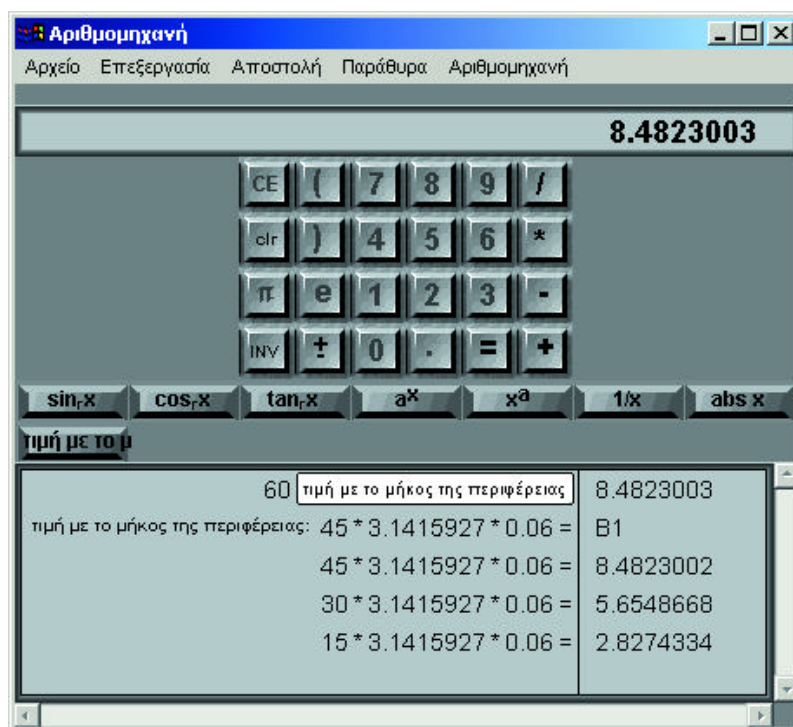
Αριθμομηχανή

Αρχείο Επεξεργασία Αποστολή Παράθυρα Αριθμομηχανή

8.4823003

CE ( 7 8 9 /

clr ) 4 5 6 *

π e 1 2 3 -

INV ± 0 . = +

$sin_r x$ $cos_r x$ $tan_r x$ $a^x$ $x^a$ 1/x abs x

τιμή με το μ

60 τιμή με το μήκος της περιφέρειας | 8.4823003

τιμή με το μήκος της περιφέρειας: 45 * 3.1415927 * 0.06 = | B1

45 * 3.1415927 * 0.06 = | 8.4823002

30 * 3.1415927 * 0.06 = | 5.6548668

15 * 3.1415927 * 0.06 = | 2.8274334